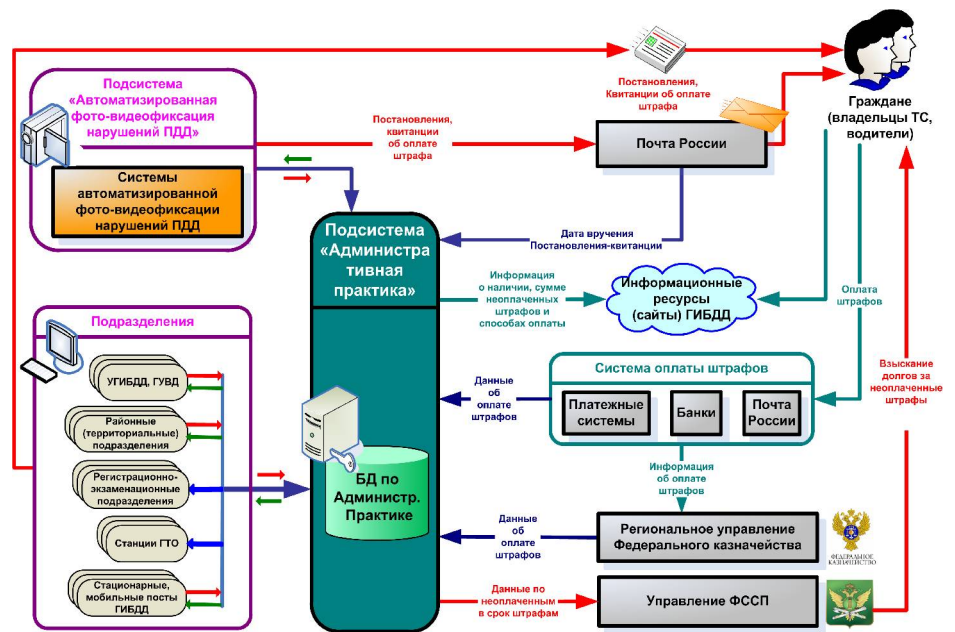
Подсистема «Автоматизированная фото-видеофиксация нарушений ПДД»

Системы автоматизированной фото-видеофиксации нарушений ПДД

Постановления, квитанции об оплате штрафа

Постановления, Квитанции об оплате штрафа

Почта России

Граждане (владельцы ТС, водители)

Подсистема «Административная практика»

Дата вручения Постановления-квитанции

Информация о наличии, сумме неоплаченных штрафов и способах оплаты

Информационные ресурсы (сайты) ГИБДД

Оплата штрафов

Подразделения

УГИБДД, ГУВД

Районные (территориальные) подразделения

Регистрационно-экзаменационные подразделения

Станции ГТО

Стационарные, мобильные посты ГИБДД

БД по Административной Практике

Данные об оплате штрафов

Система оплаты штрафов

Платежные системы

Банки

Почта России

Взыскание долгов за неоплаченные штрафы

Информация об оплате штрафов

Данные об оплате штрафов

Региональное управление Федерального казначейства

ФЕДЕРАЛЬНОЕ КАЗНАЧЕЙСТВО

Данные по неоплаченным в срок штрафам

Управление ФССП